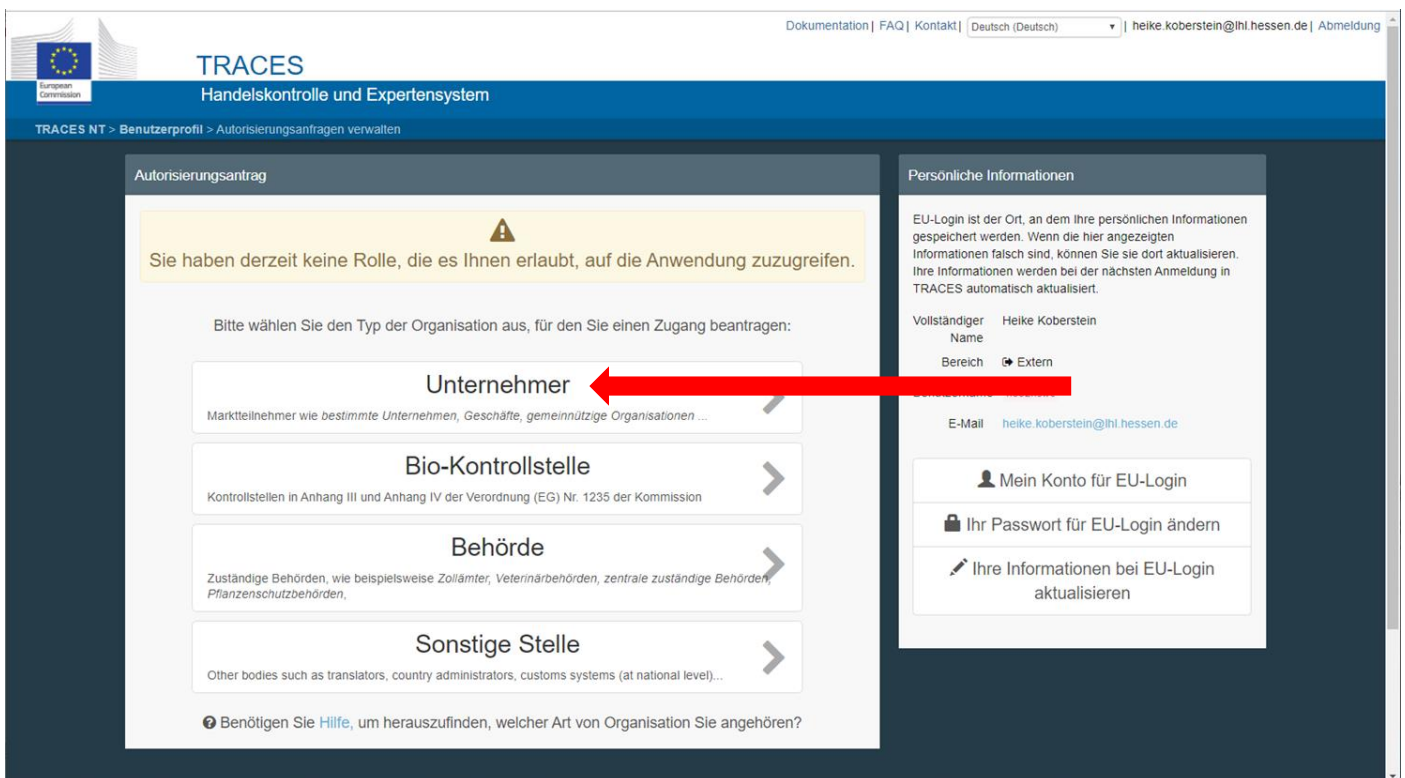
Dokumentation | FAQ | Kontakt | Deutsch (Deutsch) | heike.koberstein@lhl.hessen.de | Abmeldung

European Commission

TRACES
Handelskontrolle und Expertensystem

TRACES NT > Benutzerprofil > Autorisierungsanfragen verwalten

Autorisierungsantrag

Sie haben derzeit keine Rolle, die es Ihnen erlaubt, auf die Anwendung zuzugreifen.

Bitte wählen Sie den Typ der Organisation aus, für den Sie einen Zugang beantragen:

Unternehmer
Marktteilnehmer wie bestimmte Unternehmen, Geschäfte, gemeinnützige Organisationen ...

Bio-Kontrollstelle
Kontrollstellen in Anhang III und Anhang IV der Verordnung (EG) Nr. 1235 der Kommission

Behörde
Zuständige Behörden, wie beispielsweise Zollämter, Veterinärbehörden, zentrale zuständige Behörden, Pflanzenschutzbehörden,

Sonstige Stelle
Other bodies such as translators, country administrators, customs systems (at national level)...

Benötigen Sie Hilfe, um herauszufinden, welcher Art von Organisation Sie angehören?

Persönliche Informationen

EU-Login ist der Ort, an dem Ihre persönlichen Informationen gespeichert werden. Wenn die hier angezeigten Informationen falsch sind, können Sie sie dort aktualisieren. Ihre Informationen werden bei der nächsten Anmeldung in TRACES automatisch aktualisiert.

Vollständiger Name Heike Koberstein
Bereich Extern
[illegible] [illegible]
E-Mail heike.koberstein@lhl.hessen.de

Mein Konto für EU-Login
Ihr Passwort für EU-Login ändern
Ihre Informationen bei EU-Login aktualisieren